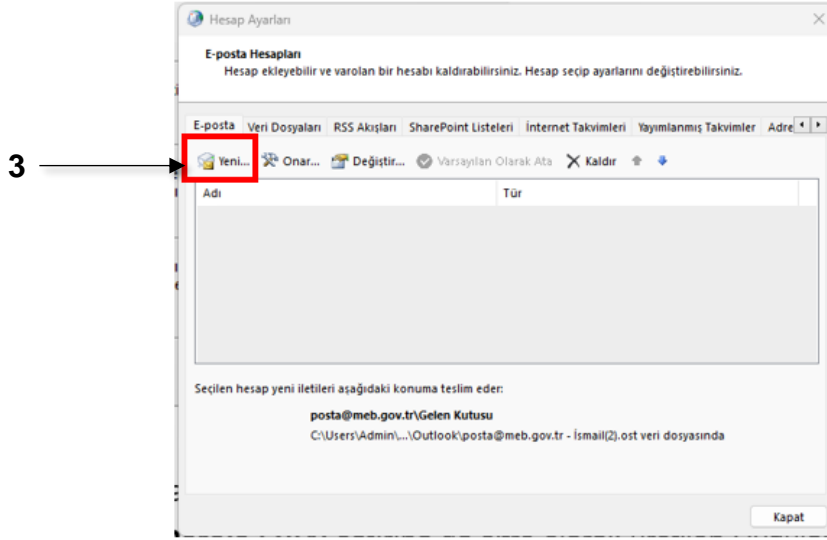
3

Hesap Ayarları

E-posta Hesapları
Hesap ekleyebilir ve varolan bir hesabı kaldırabilirsiniz. Hesap seçip ayarlarını değiştirebilirsiniz.

E-posta | Veri Dosyaları | RSS Akışları | SharePoint Listeleri | İnternet Takvimleri | Yayımlanmış Takvimler | Adre

Yeni... Onar... Değiştir... Varsayılan Olarak Ata Kaldır

| Adı | Tür |
|---|---|

Seçilen hesap yeni iletileri aşağıdaki konuma teslim eder:

posta@meb.gov.tr\Gelen Kutusu
C:\Users\Admin\...\Outlook\posta@meb.gov.tr - İsmail(2).ost veri dosyasında

Kapat